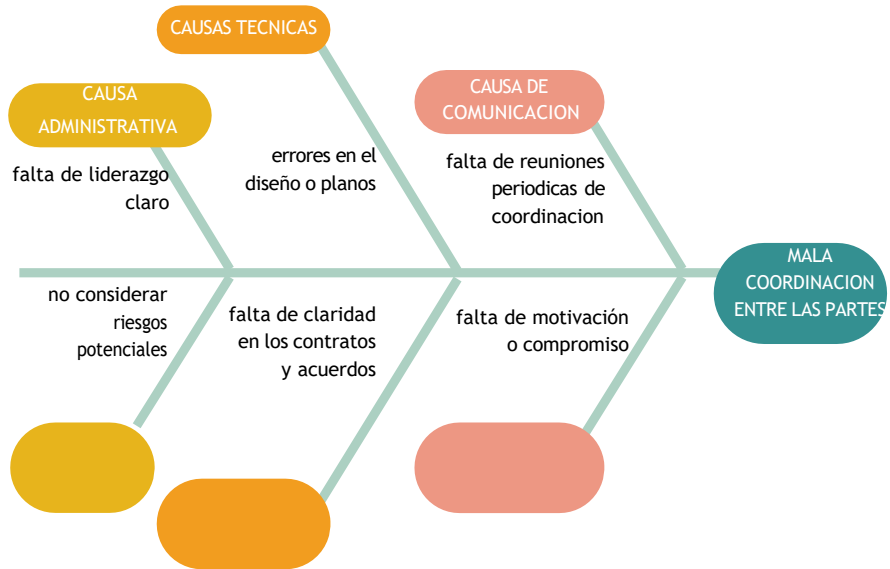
CAUSAS TECNICAS

CAUSA ADMINISTRATIVA

CAUSA DE COMUNICACION

falta de liderazgo claro

errores en el diseño o planos

falta de reuniones periodicas de coordinacion

MALA COORDINACION ENTRE LAS PARTES

no considerar riesgos potenciales

falta de claridad en los contratos y acuerdos

falta de motivación o compromiso